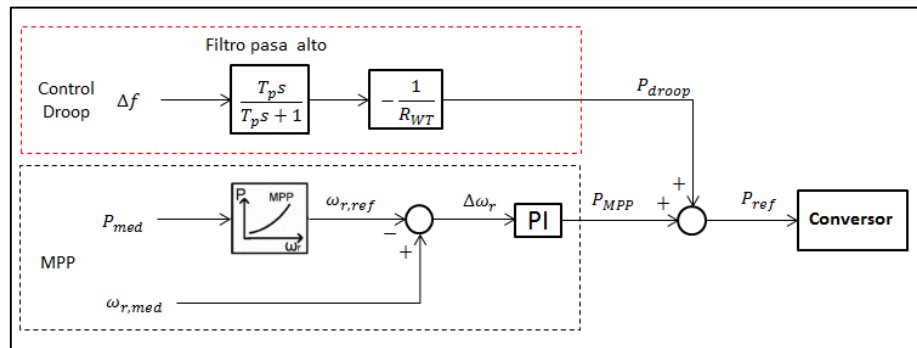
Filtro pasa alto

Control Droop

$\Delta f$

$\frac{T_p s}{T_p s + 1}$

$-\frac{1}{R_{WT}}$

$P_{droop}$

MPP

$P_{med}$

P

MPP

$\omega_r$

$\omega_{r,ref}$

$-$

$+$

$\Delta\omega_r$

PI

$P_{MPP}$

$+$

$+$

$P_{ref}$

Conversor

$\omega_{r,med}$